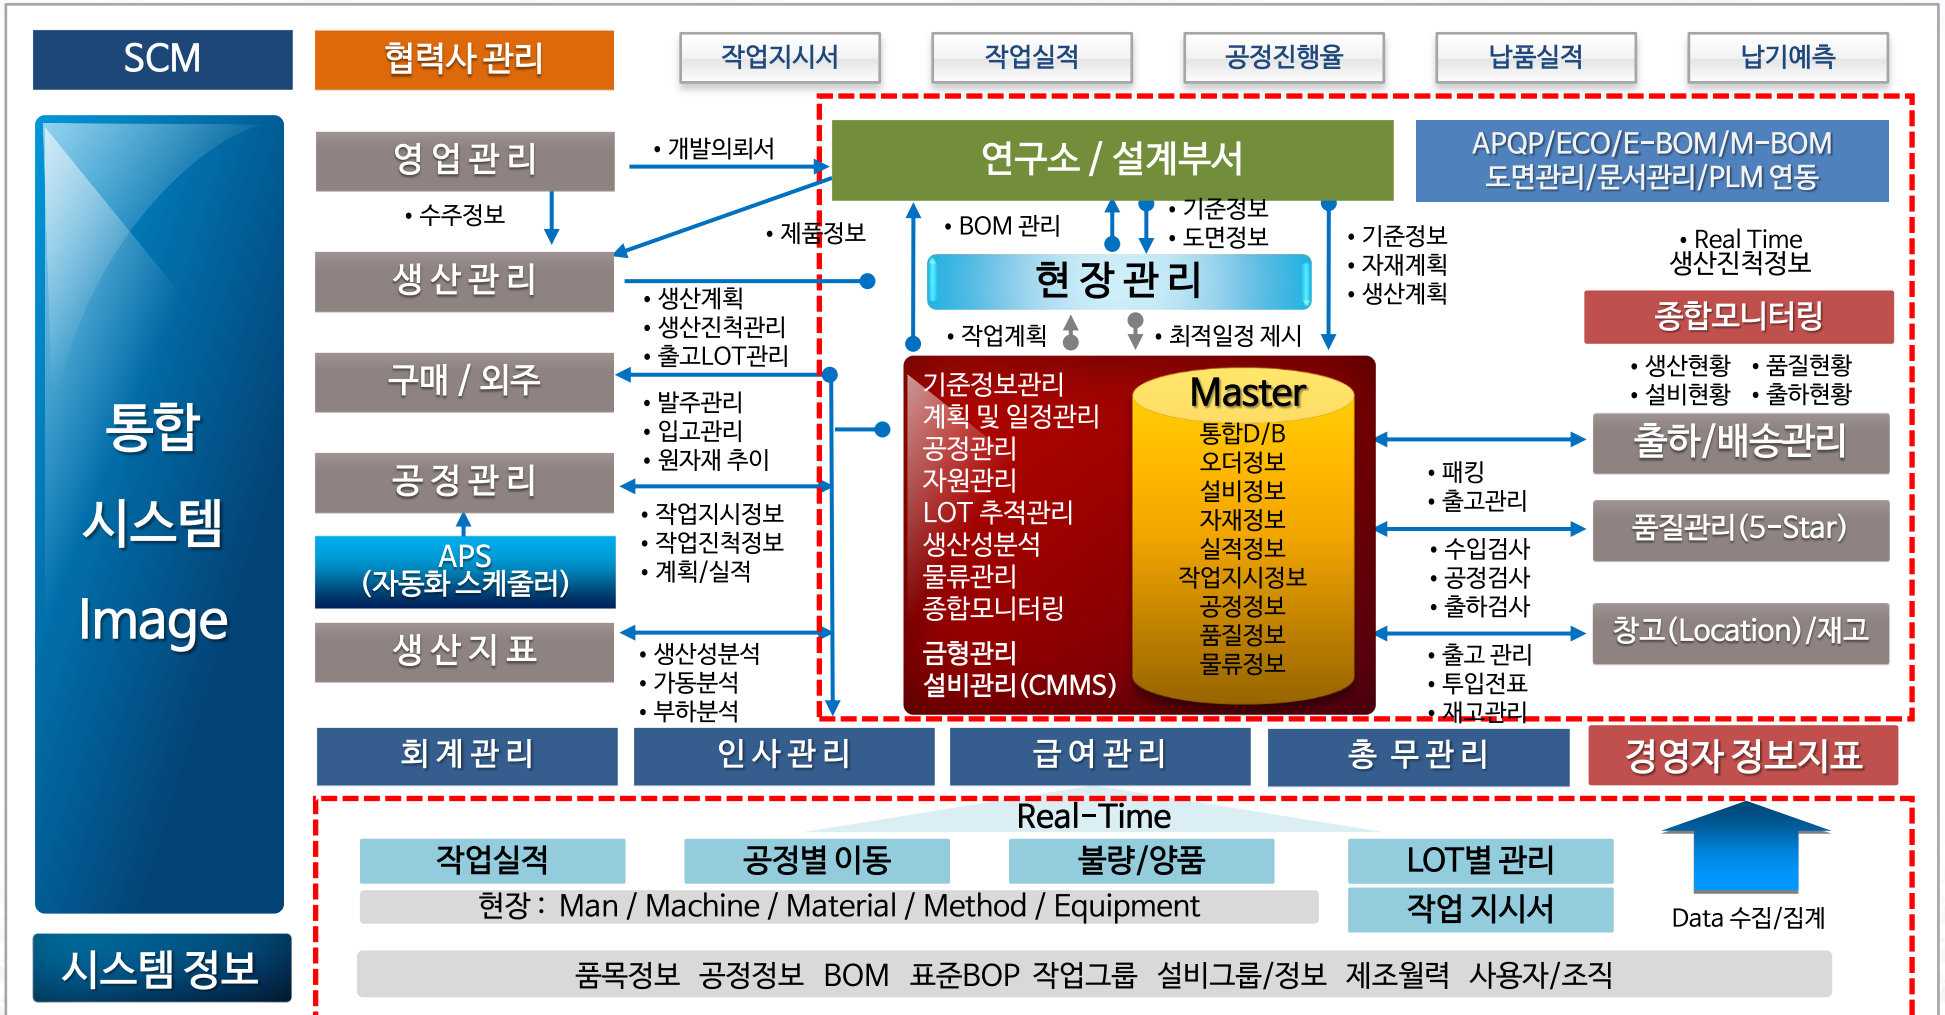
SCM

협력사 관리

작업지시서

작업실적

공정진행율

납품실적

납기예측

통합 시스템 Image

시스템 정보

영 업 관 리

• 개발의뢰서

• 수주정보

• 제품정보

생 산 관 리

• 생산계획
• 생산진척관리
• 출고LOT관리

구매 / 외주

• 발주관리
• 입고관리
• 원자재 추이

공 정 관 리

• 작업지시정보
• 작업진척정보
• 계획/실적

APS (자동화 스케줄러)

생 산 지 표

• 생산성분석
• 가동분석
• 부하분석

연구소 / 설계부서

APQP/ECO/E-BOM/M-BOM 도면관리/문서관리/PLM 연동

• BOM 관리

• 기준정보
• 도면정보

• 기준정보
• 자재계획
• 생산계획

현 장 관 리

• 작업계획

• 최적일정 제시

기준정보관리
계획 및 일정관리
공정관리
자원관리
LOT 추적관리
생산성분석
물류관리
종합모니터링
금형관리
설비관리(CMMS)

Master
통합D/B
오더정보
설비정보
자재정보
실적정보
작업지시정보
공정정보
품질정보
물류정보

• Real Time 생산진척정보

종합모니터링

• 생산현황 • 품질현황
• 설비현황 • 출하현황

출하/배송관리

• 패킹
• 출고관리

품질관리(5-Star)

• 수입검사
• 공정검사
• 출하검사

창고(Location)/재고

• 출고 관리
• 투입전표
• 재고관리

회 계 관 리

인 사 관 리

급 여 관 리

총 무 관 리

경영자 정보지표

Real-Time

작업실적

공정별 이동

불량/양품

LOT별 관리

현장 : Man / Machine / Material / Method / Equipment

작업 지시서

Data 수집/집계

품목정보 공정정보 BOM 표준BOP 작업그룹 설비그룹/정보 제조월력 사용자/조직